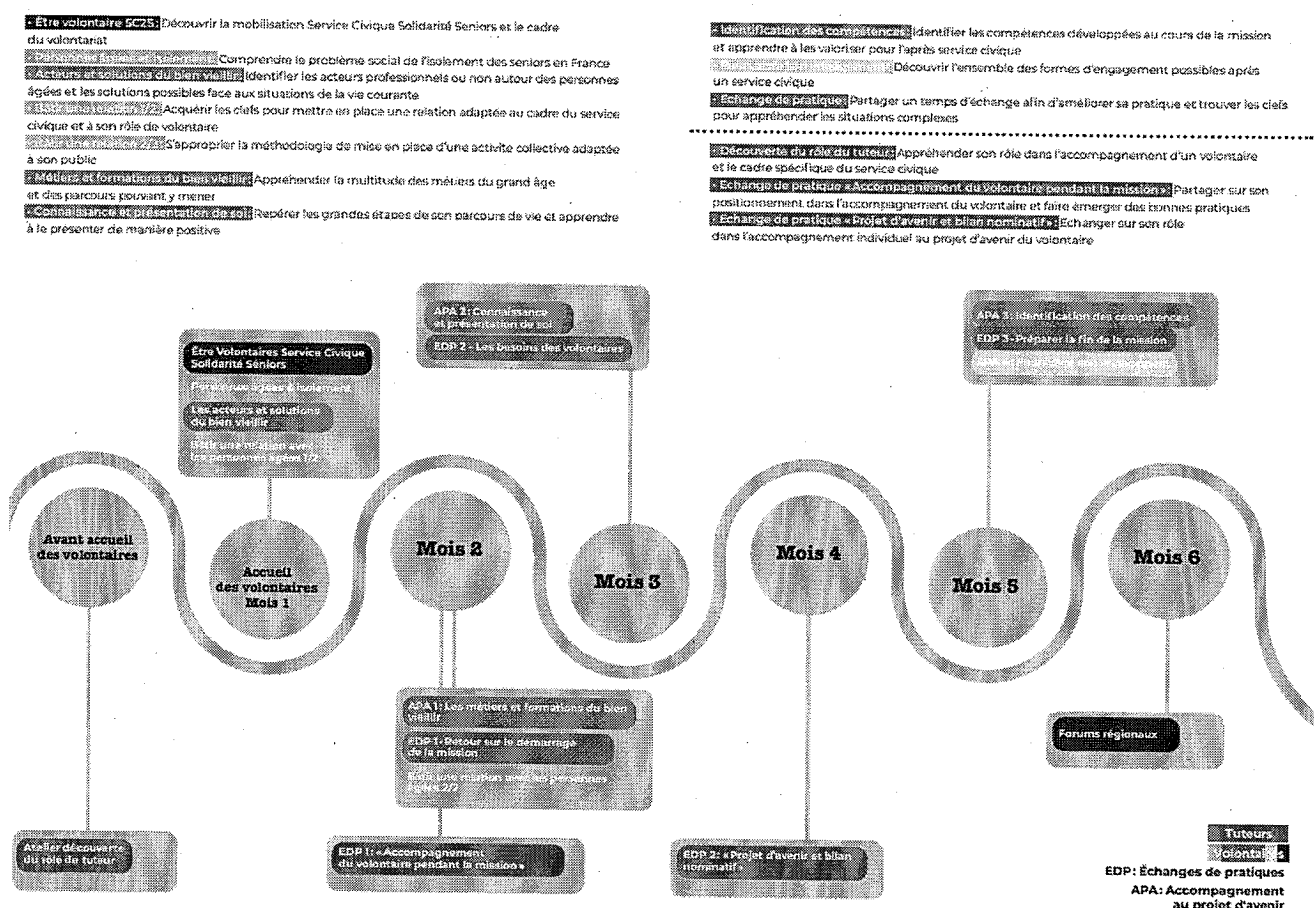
• Être volontaire SC2S: Découvrir la mobilisation Service Civique Solidarité Seniors et le cadre du volontariat
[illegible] Comprendre le problème social de l'isolement des seniors en France
• Acteurs et solutions du Bien vieillir: Identifier les acteurs professionnels ou non autour des personnes âgées et les solutions possibles face aux situations de la vie courante
• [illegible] 1/2: Acquérir les clefs pour mettre en place une relation adaptée au cadre du service civique et à son rôle de volontaire
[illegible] 2/2: S'approprier la méthodologie de mise en place d'une activité collective adaptée à son public
• Métiers et formations du bien vieillir: Appréhender la multitude des métiers du grand âge et des parcours pouvant y mener
• Connaissance et présentation de soi: Repérer les grandes étapes de son parcours de vie et apprendre à le présenter de manière positive

• Identification des compétences: Identifier les compétences développées au cours de la mission et apprendre à les valoriser pour l'après service civique
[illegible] Découvrir l'ensemble des formes d'engagement possibles après un service civique
• Échange de pratique: Partager un temps d'échange afin d'améliorer sa pratique et trouver les clefs pour appréhender les situations complexes

• Découverte du rôle du tuteur: Appréhender son rôle dans l'accompagnement d'un volontaire et le cadre spécifique du service civique
• Échange de pratique «Accompagnement du volontaire pendant la mission»: Partager sur son positionnement dans l'accompagnement du volontaire et faire émerger des bonnes pratiques
• Échange de pratique «Projet d'avenir et bilan nominatif»: Échanger sur son rôle dans l'accompagnement individuel au projet d'avenir du volontaire

APA 2: Connaissance et présentation de soi
EDP 2 - Les besoins des volontaires

Être Volontaires Service Civique Solidarité Séniors
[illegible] âgées & isolement
Les acteurs et solutions du bien vieillir
Bâtir une relation avec les personnes âgées 1/2

APA 3 : Identification des compétences
EDP 3 - Préparer la fin de la mission
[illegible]

Avant accueil des volontaires
Accueil des volontaires Mois 1
Mois 2
Mois 3
Mois 4
Mois 5
Mois 6

APA 1: Les métiers et formations du bien vieillir
EDP 1 - Retour sur le démarrage de la mission
Bâtir une relation avec les personnes âgées 2/2

Forums régionaux

Atelier découverte du rôle de tuteur
EDP 1: «Accompagnement du volontaire pendant la mission»
EDP 2: «Projet d'avenir et bilan nominatif»

Tuteurs
Volontai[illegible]s
EDP: Échanges de pratiques
APA: Accompagnement au projet d'avenir